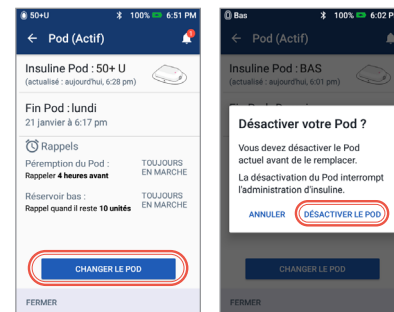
50+U 100% 6:51 PM

← Pod (Actif)

Insuline Pod : 50+ U
(actualisé : aujourd'hui, 6:28 pm)

Fin Pod : lundi
21 janvier à 6:17 pm

Rappels

Péremption du Pod :
Rappeler 4 heures avant
TOUJOURS EN MARCHE

Réservoir bas :
Rappel quand il reste 10 unités
TOUJOURS EN MARCHE

CHANGER LE POD

FERMER

Bas 100% 6:02 PM

← Pod (Actif)

Insuline Pod : BAS
(actualisé : aujourd'hui, 6:01 pm)

Désactiver votre Pod ?

Vous devez désactiver le Pod actuel avant de le remplacer.

La désactivation du Pod interrompt l'administration d'insuline.

ANNULER DÉSACTIVER LE POD

CHANGER LE POD

FERMER